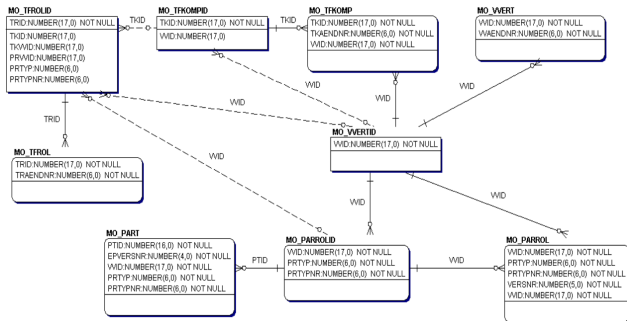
MO_TFROLID
TRID:NUMBER(17,0) NOT NULL
TKID:NUMBER(17,0)
TKVVID:NUMBER(17,0)
PRVVID:NUMBER(17,0)
PRTYP:NUMBER(6,0)
PRTYPNR:NUMBER(6,0)

TKID

MO_TFKOMPID
TKID:NUMBER(17,0) NOT NULL
VVID:NUMBER(17,0)

TKID

MO_TFKOMP
TKID:NUMBER(17,0) NOT NULL
TKAENDNR:NUMBER(6,0) NOT NULL
VVID:NUMBER(17,0) NOT NULL

MO_VVERT
VVID:NUMBER(17,0) NOT NULL
VVAENDNR:NUMBER(6,0) NOT NULL

VVID

VVID

VVID

VVID

TRID

MO_VVERTID
VVID:NUMBER(17,0) NOT NULL

MO_TFROL
TRID:NUMBER(17,0) NOT NULL
TRAENDNR:NUMBER(6,0) NOT NULL

VVID

VVID

VVID

MO_PART
PTID:NUMBER(16,0) NOT NULL
EPVERSNR:NUMBER(4,0) NOT NULL
VVID:NUMBER(17,0) NOT NULL
PRTYP:NUMBER(6,0) NOT NULL
PRTYPNR:NUMBER(6,0) NOT NULL

PTID

MO_PARROLID
VVID:NUMBER(17,0) NOT NULL
PRTYP:NUMBER(6,0) NOT NULL
PRTYPNR:NUMBER(6,0) NOT NULL

VVID

MO_PARROL
VVID:NUMBER(17,0) NOT NULL
PRTYP:NUMBER(6,0) NOT NULL
PRTYPNR:NUMBER(6,0) NOT NULL
VERSNR:NUMBER(5,0) NOT NULL
VVID:NUMBER(17,0) NOT NULL